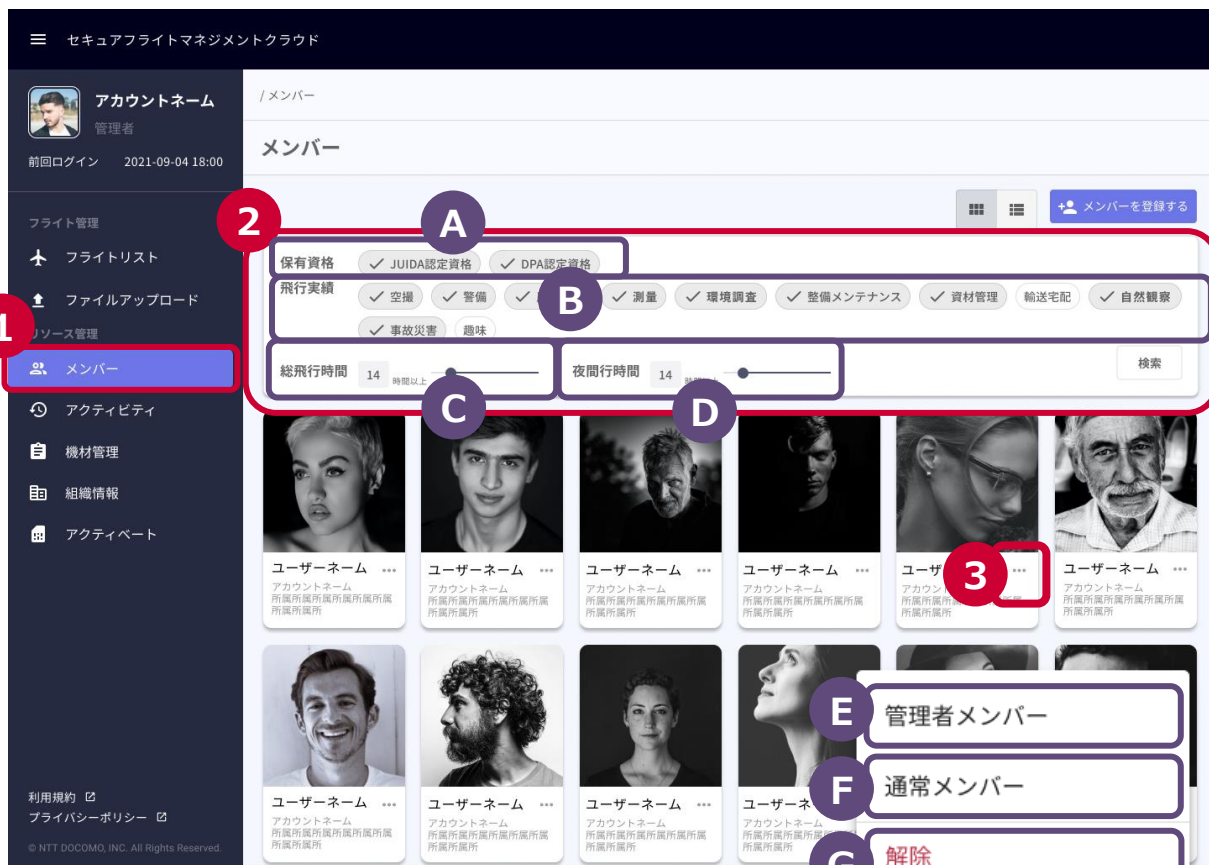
セキュアフライトマネジメントクラウド

アカウントネーム
管理者
前回ログイン 2021-09-04 18:00

フライト管理
フライトリスト
ファイルアップロード
1
リソース管理
メンバー
アクティビティ
機材管理
組織情報
アクティベート

利用規約
プライバシーポリシー
© NTT DOCOMO, INC. All Rights Reserved.

/ メンバー

メンバー

メンバーを登録する

2
A
保有資格 JUIDA認定資格 DPA認定資格
飛行実績 空撮 警備 B 測量 環境調査 整備メンテナンス 資材管理 輸送宅配 自然観察 事故災害 趣味
総飛行時間 14 時間以上
C
夜間行時間 14
D
検索

ユーザーネーム
アカウントネーム
所属所属所属所属所属所属所属所
ユーザーネーム
アカウントネーム
所属所属所属所属所属所属所属所
ユーザーネーム
アカウントネーム
所属所属所属所属所属所属所属所
ユーザーネーム
アカウントネーム
所属所属所属所属所属所属所属所
ユーザ
アカウ
所属所属
所属所
3
ユーザーネーム
アカウントネーム
所属所属所属所属所属所属所属所

ユーザーネーム
アカウントネーム
所属所属所属所属所属所属所属所
ユーザーネーム
アカウントネーム
所属所属所属所属所属所属所属所
ユーザーネーム
アカウントネーム
所属所属所属所属所属所属所属所
ユーザーネ
アカウントネ
所属所属所属
所属所属所

E 管理者メンバー
F 通常メンバー
G 解除